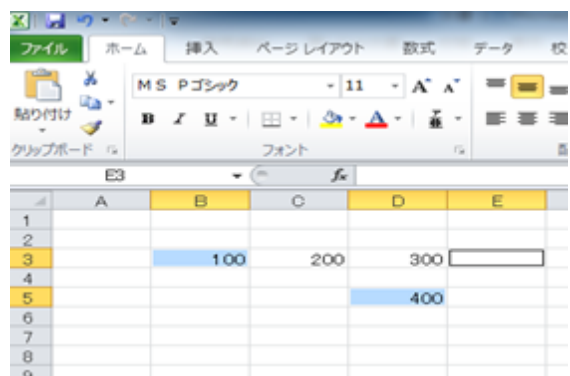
ファイル ホーム 挿入 ページレイアウト 数式 データ 校

貼り付け
クリップボード

MS Pゴシック 11 A A
B I U
フォント

E3 $f_x$

| | A | B | C | D | E |
|---|---|---|---|---|---|
| 1 | | | | | |
| 2 | | | | | |
| 3 | | 100 | 200 | 300 | |
| 4 | | | | | |
| 5 | | | | 400 | |
| 6 | | | | | |
| 7 | | | | | |
| 8 | | | | | |
| 9 | | | | | |